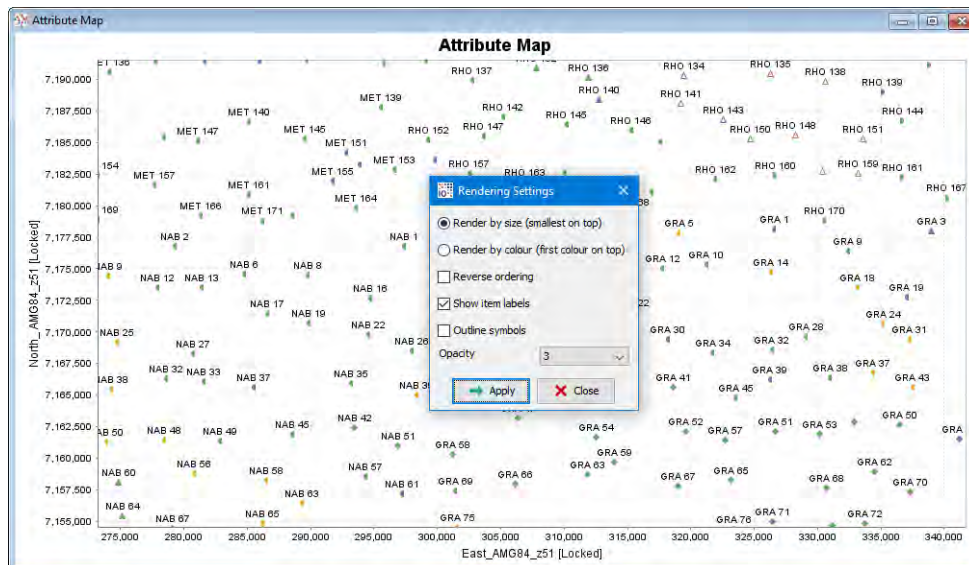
Attribute Map

Attribute Map

7,190,000
7,187,500
7,185,000
7,182,500
7,180,000
7,177,500
7,175,000
7,172,500
7,170,000
7,167,500
7,165,000
7,162,500
7,160,000
7,157,500
7,155,000

North_AMG84_z51 [Locked]

275,000 280,000 285,000 290,000 295,000 300,000 305,000 310,000 315,000 320,000 325,000 330,000 335,000 340,000

East_AMG84_z51 [Locked]

ET 136
RHO 137
RHO 136
RHO 134
RHO 135
RHO 138
RHO 139
RHO 140
RHO 141
MET 139
RHO 142
RHO 143
RHO 144
MET 140
RHO 145
RHO 146
MET 147
MET 145
RHO 152
RHO 147
RHO 150
RHO 148
RHO 151
MET 151
MET 153
154
MET 157
MET 155
RHO 157
RHO 163
RHO 162
RHO 160
RHO 159
RHO 161
MET 161
RHO 167
MET 164
169
MET 166
MET 171
RHO 170
GRA 5
GRA 1
GRA 3
NAB 2
NAB 1
GRA 9
NAB 9
NAB 6
NAB 8
GRA 12
GRA 10
GRA 14
NAB 12
NAB 13
GRA 18
NAB 16
GRA 19
NAB 17
22
NAB 19
GRA 24
NAB 22
GRA 28
GRA 31
NAB 25
GRA 30
NAB 26
GRA 32
NAB 27
GRA 34
GRA 37
NAB 32
NAB 33
NAB 35
GRA 39
GRA 38
NAB 38
NAB 37
GRA 41
GRA 43
NAB 36
GRA 45
NAB 42
GRA 50
GRA 52
GRA 51
GRA 53
NAB 45
GRA 54
GRA 57
GRA
NAB 50
NAB 48
NAB 49
NAB 51
GRA 58
GRA 59
NAB 56
NAB 57
GRA 63
GRA 62
NAB 60
NAB 58
GRA 66
GRA 67
GRA 65
GRA 68
NAB 61
GRA 69
GRA 70
NAB 63
NAB 64
NAB 65
GRA 71
GRA 72
NAB 67
GRA 75
GRA 76

Rendering Settings
Render by size (smallest on top)
Render by colour (first colour on top)
Reverse ordering
Show item labels
Outline symbols
Opacity
3
Apply
Close